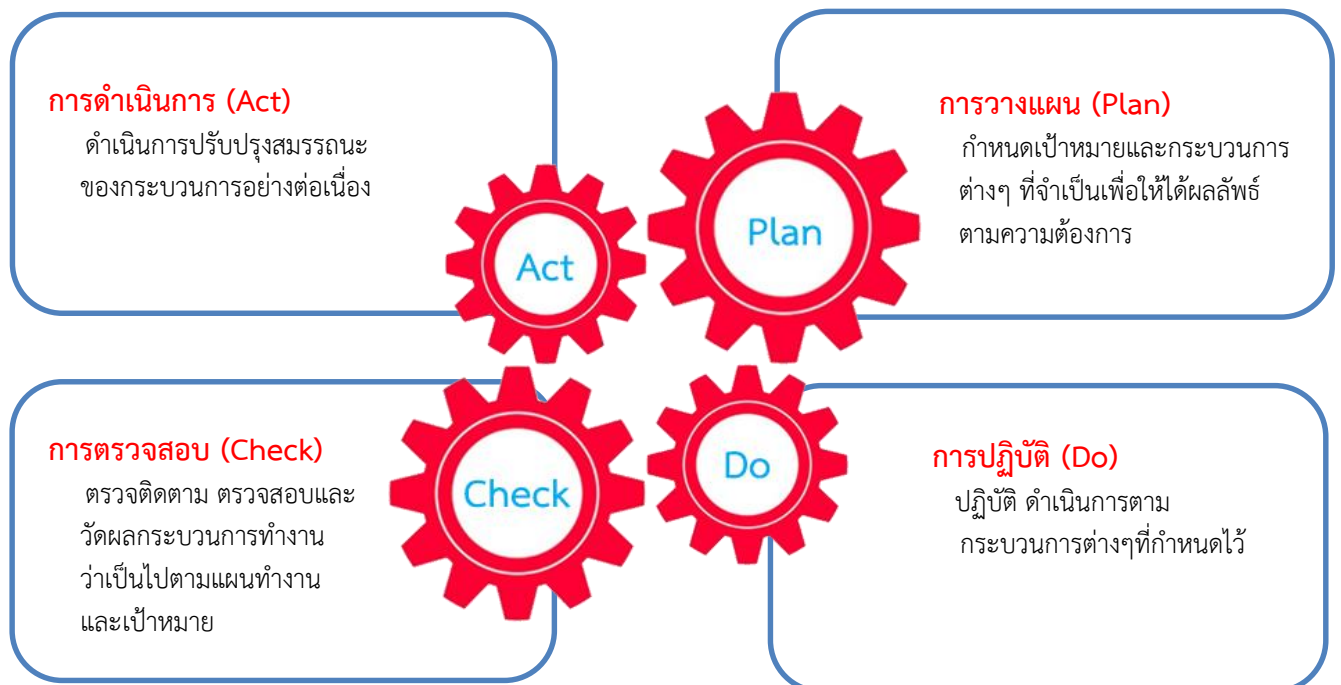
การดำเนินการ (Act)
ดำเนินการปรับปรุงสมรรถนะของกระบวนการอย่างต่อเนื่อง

การวางแผน (Plan)
กำหนดเป้าหมายและกระบวนการต่างๆ ที่จำเป็นเพื่อให้ได้ผลลัพธ์ตามความต้องการ

Act

Plan

Check

Do

การตรวจสอบ (Check)
ตรวจติดตาม ตรวจสอบและวัดผลกระบวนการทำงานว่าเป็นไปตามแผนทำงานและเป้าหมาย

การปฏิบัติ (Do)
ปฏิบัติ ดำเนินการตามกระบวนการต่างๆที่กำหนดไว้